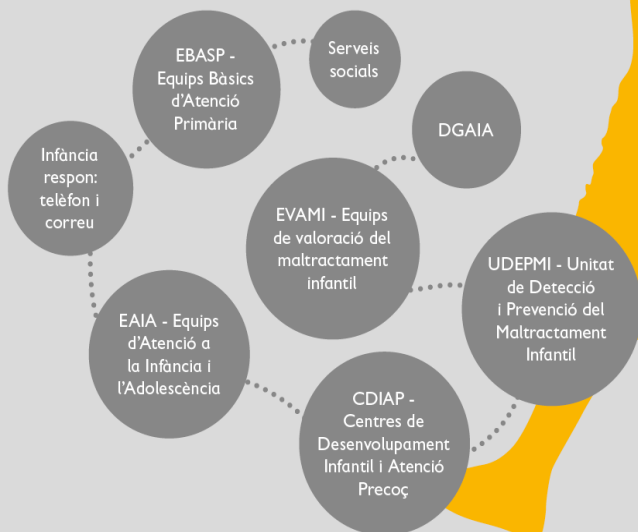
EBASP - Equips Bàsics d'Atenció Primària

Serveis socials

DGAIA

Infància respon: telèfon i correu

EVAMI - Equips de valoració del maltractament infantil

UDEPMI - Unitat de Detecció i Prevenció del Maltractament Infantil

EAIA - Equips d'Atenció a la Infància i l'Adolescència

CDIAP - Centres de Desenvolupament Infantil i Atenció Precoç